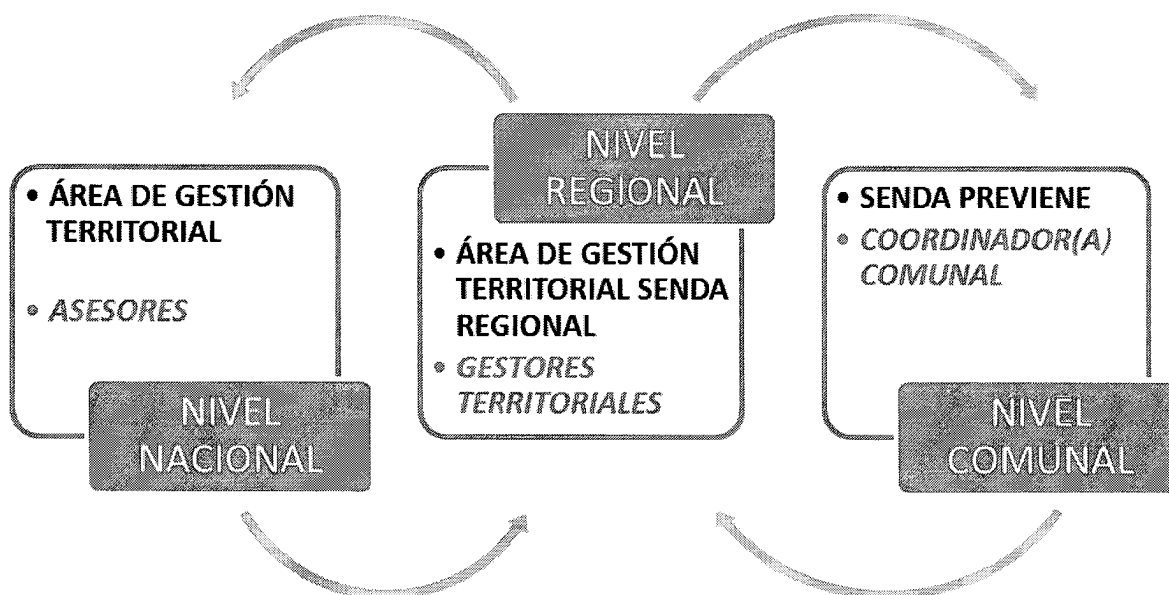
• ÁREA DE GESTIÓN TERRITORIAL

• ASESORES

NIVEL NACIONAL

NIVEL REGIONAL

• ÁREA DE GESTIÓN TERRITORIAL SENDA REGIONAL

• GESTORES TERRITORIALES

• SENDA PREVIENE

• COORDINADOR(A) COMUNAL

NIVEL COMUNAL